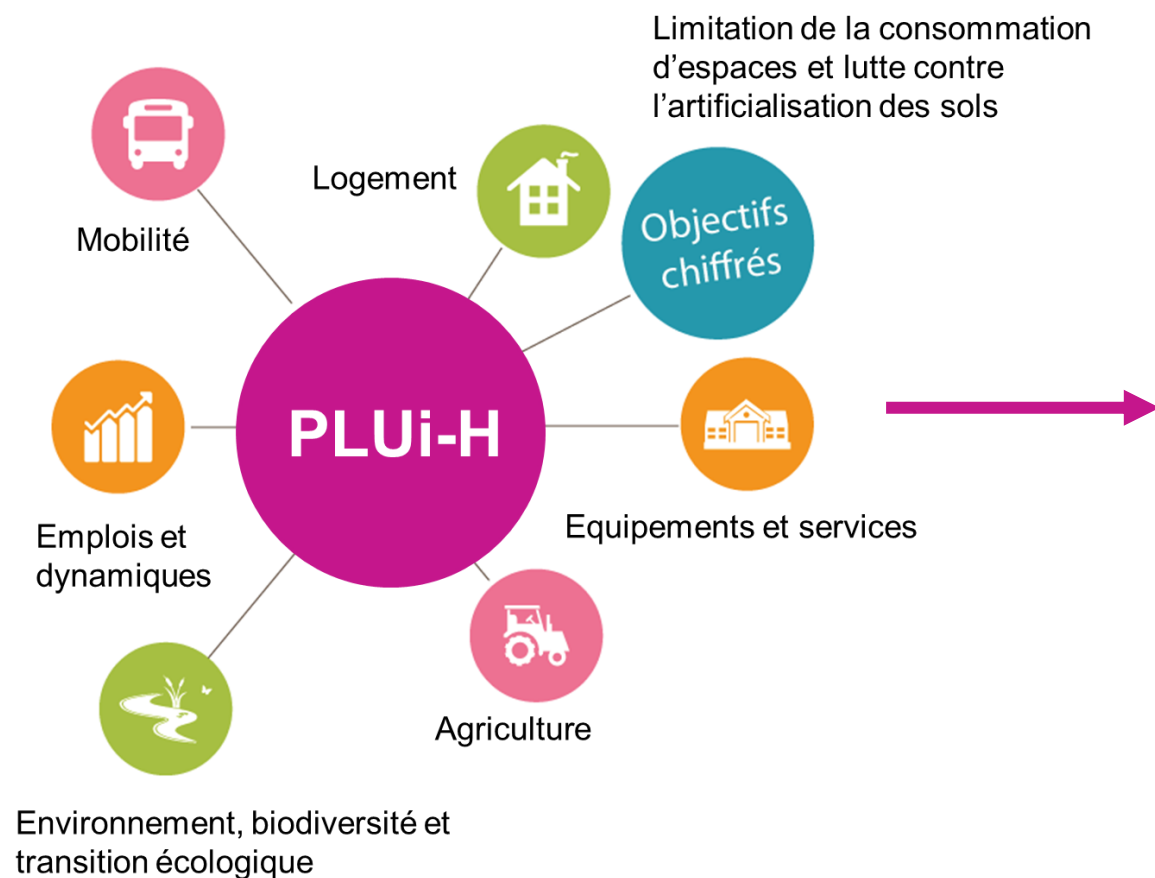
Limitation de la consommation d’espaces et lutte contre l’artificialisation des sols

Mobilité

Logement

Objectifs chiffrés

PLUi-H

Emplois et dynamiques

Equipements et services

Agriculture

Environnement, biodiversité et transition écologique